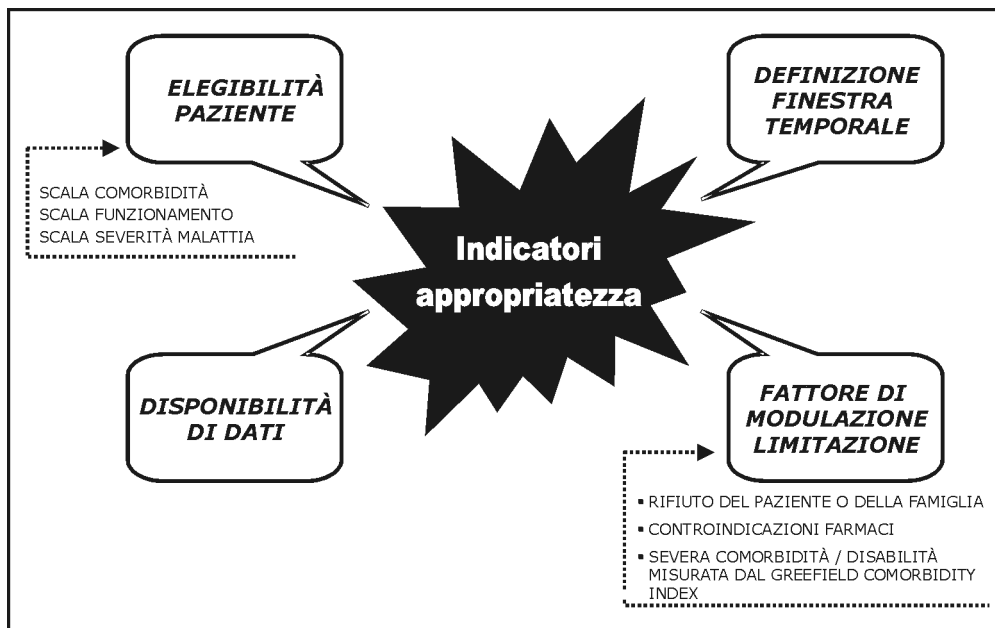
ELEGIBILITÀ PAZIENTE

SCALA COMORBIDITÀ
SCALA FUNZIONAMENTO
SCALA SEVERITÀ MALATTIA

DEFINIZIONE FINESTRA TEMPORALE

Indicatori appropriatezza

DISPONIBILITÀ DI DATI

FATTORE DI MODULAZIONE LIMITAZIONE

▪ RIFIUTO DEL PAZIENTE O DELLA FAMIGLIA
▪ CONTROINDICAZIONI FARMACI
▪ SEVERA COMORBIDITÀ / DISABILITÀ MISURATA DAL GREEFIELD COMORBIDITY INDEX